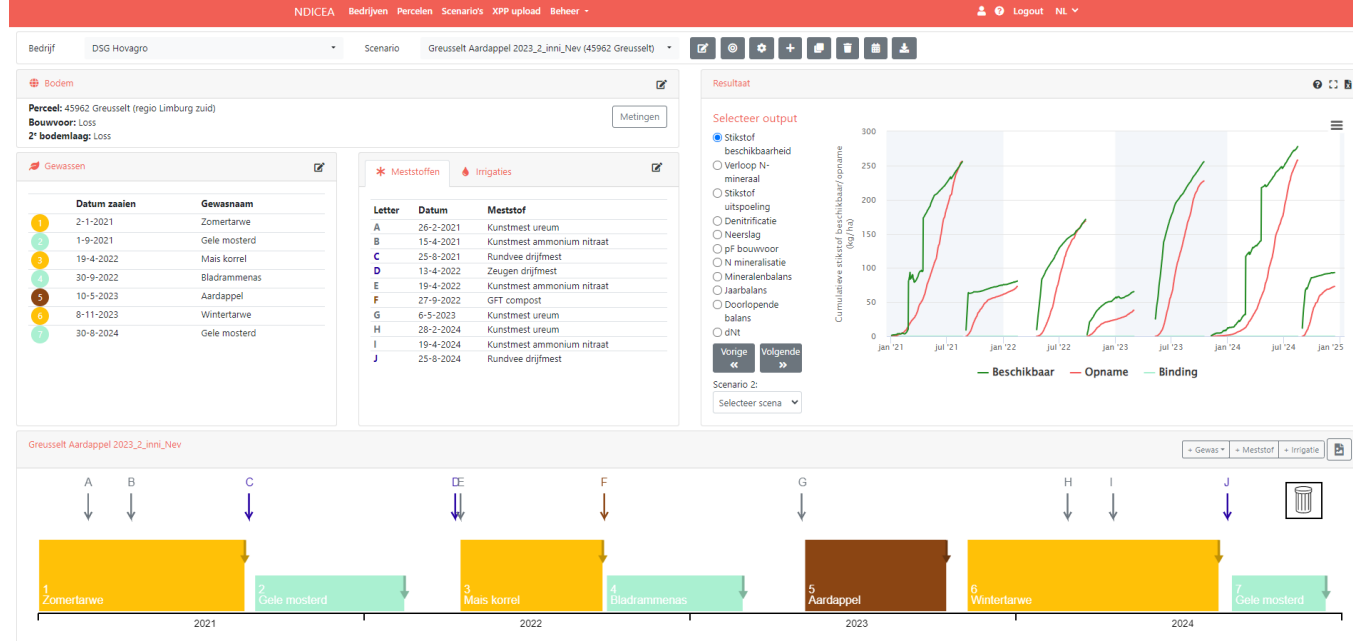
NDICEA Bedrijven Percelen Scenario's XPP upload Beheer

Logout NL

Bedrijf DSG Hovagro

Scenario Greusselt Aardappel 2023_2_inni_Nev (45962 Greusselt)

Bodem

Perceel: 45962 Greusselt (regio Limburg zuid)
Bouwvoor: Loss
2e bodemlaag: Loss

Metingen

Gewassen

| | Datum zaaien | Gewasnaam |
|---|---|---|
| 1 | 2-1-2021 | Zomertarwe |
| 2 | 1-9-2021 | Gele mosterd |
| 3 | 19-4-2022 | Mais korrel |
| 4 | 30-9-2022 | Bladrammenas |
| 5 | 10-5-2023 | Aardappel |
| 6 | 8-11-2023 | Wintertarwe |
| 7 | 30-8-2024 | Gele mosterd |

Meststoffen Irrigaties

| Letter | Datum | Meststof |
|---|---|---|
| A | 26-2-2021 | Kunstmest ureum |
| B | 15-4-2021 | Kunstmest ammonium nitraat |
| C | 25-8-2021 | Rundvee drijfmest |
| D | 13-4-2022 | Zeugen drijfmest |
| E | 19-4-2022 | Kunstmest ammonium nitraat |
| F | 27-9-2022 | GFT compost |
| G | 6-5-2023 | Kunstmest ureum |
| H | 28-2-2024 | Kunstmest ureum |
| I | 19-4-2024 | Kunstmest ammonium nitraat |
| J | 25-8-2024 | Rundvee drijfmest |

Resultaat

Selecteer output
Stikstof beschikbaarheid
Verloop N-mineraal
Stikstof uitspoeling
Denitrificatie
Neerslag
pF bouwvoor
N mineralisatie
Mineralenbalans
Jaarbalans
Doorlopende balans
dNt

Vorige « Volgende »

Scenario 2:
Selecteer scena

Cumulatieve stikstof beschikbaar/opname (kg/ha)
300 250 200 150 100 50 0
jan '21 jul '21 jan '22 jul '22 jan '23 jul '23 jan '24 jul '24 jan '25

Beschikbaar Opname Binding

Greusselt Aardappel 2023_2_inni_Nev

+ Gewas + Meststof + Irrigatie

A B C DE F G H I J

1 Zomertarwe
2 Gele mosterd
3 Mais korrel
4 Bladrammenas
5 Aardappel
6 Wintertarwe
7 Gele mosterd

2021 2022 2023 2024